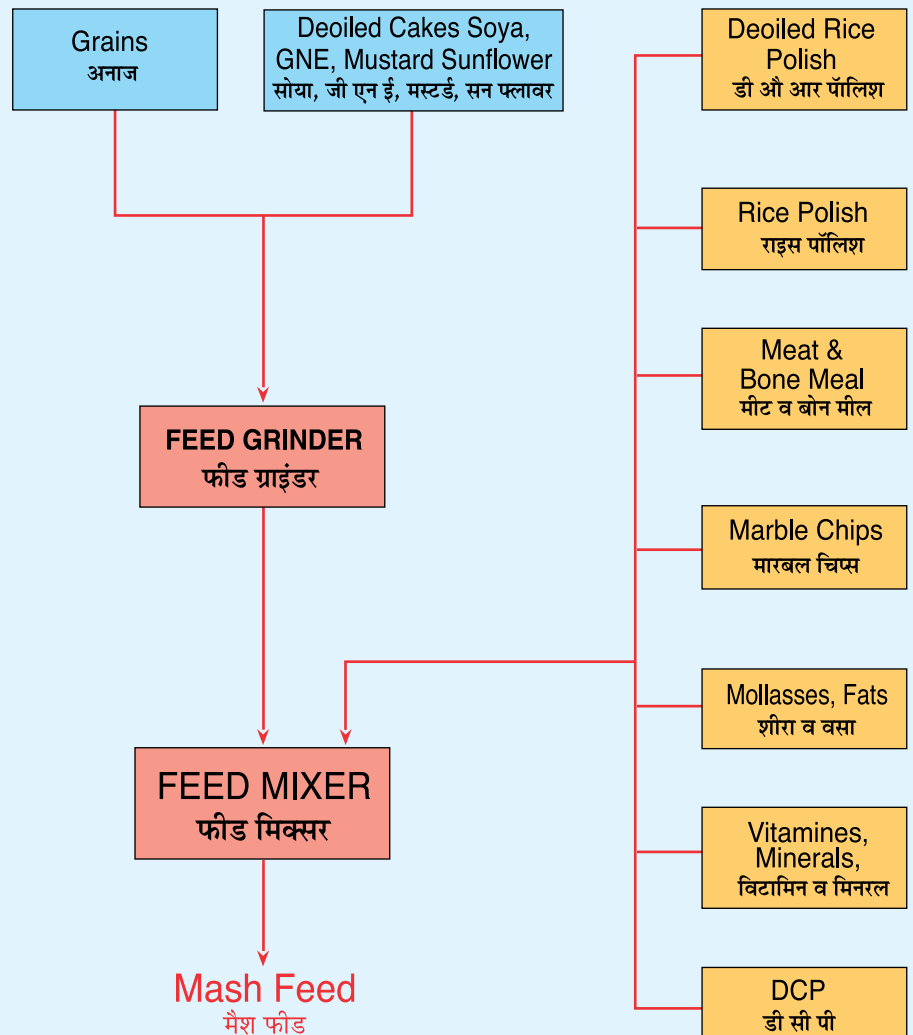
Grains
अनाज

Deoiled Cakes Soya, GNE, Mustard Sunflower
सोया, जी एन ई, मस्टर्ड, सन फ्लावर

Deoiled Rice Polish
डी औ आर पॉलिश

Rice Polish
राइस पॉलिश

Meat & Bone Meal
मीट व बोन मील

FEED GRINDER
फीड ग्राइंडर

Marble Chips
मारबल चिप्स

Mollasses, Fats
शीरा व वसा

FEED MIXER
फीड मिक्सर

Vitamines, Minerals,
विटामिन व मिनरल

DCP
डी सी पी

Mash Feed
मैश फीड